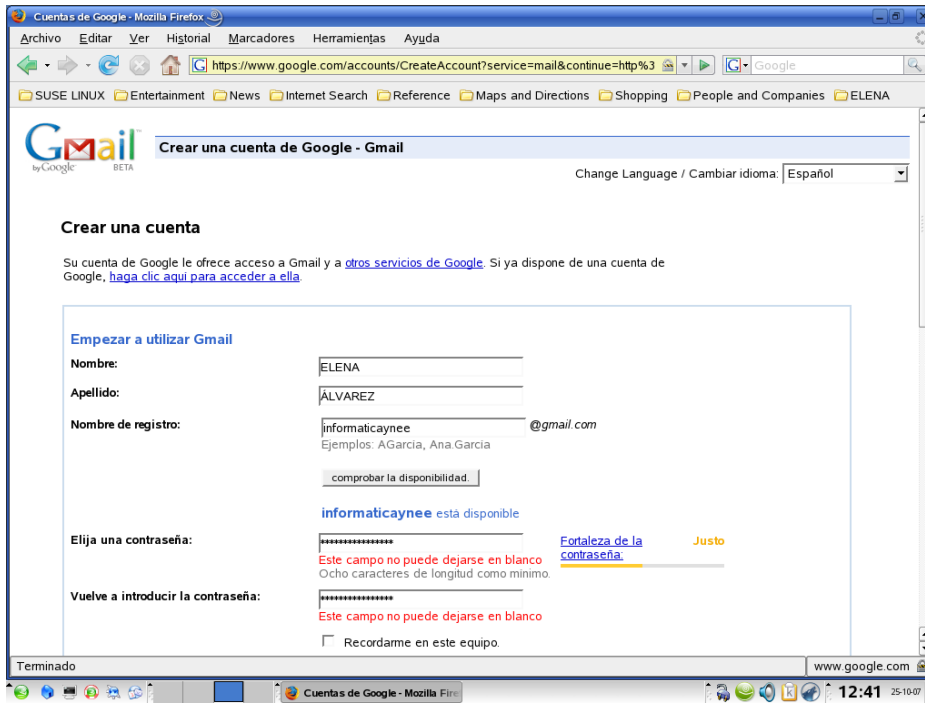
Cuentas de Google - Mozilla Firefox

Archivo Editar Ver Historial Marcadores Herramientas Ayuda

https://www.google.com/accounts/CreateAccount?service=mail&continue=http%3

Google

SUSE LINUX Entertainment News Internet Search Reference Maps and Directions Shopping People and Companies ELENA

Gmail by Google BETA

Crear una cuenta de Google - Gmail

Change Language / Cambiar idioma: Español

Crear una cuenta

Su cuenta de Google le ofrece acceso a Gmail y a otros servicios de Google. Si ya dispone de una cuenta de Google, haga clic aquí para acceder a ella.

Empezar a utilizar Gmail

Nombre: ELENA

Apellido: ÁLVAREZ

Nombre de registro: informaticaynee @gmail.com

Ejemplos: AGarcia, Ana.Garcia

comprobar la disponibilidad.

informaticaynee está disponible

Elija una contraseña: ****************

Este campo no puede dejarse en blanco

Ocho caracteres de longitud como mínimo.

Fortaleza de la contraseña: Justo

Vuelve a introducir la contraseña: ****************

Este campo no puede dejarse en blanco

Recordarme en este equipo.

Terminado

www.google.com

Cuentas de Google - Mozilla Firef

12:41 25-10-07